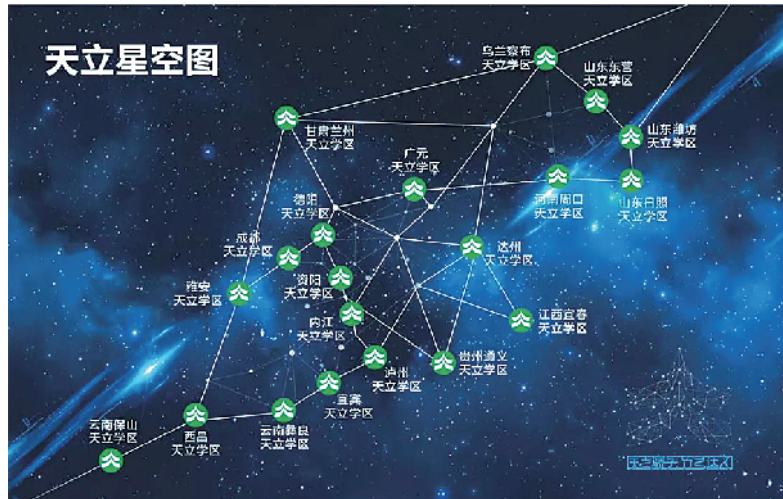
天立星空图

乌兰察布
天立学区

山东东营
天立学区

甘肃兰州
天立学区

山东潍坊
天立学区

广元
天立学区

河南周口
天立学区

山东日照
天立学区

德阳
天立学区

成都
天立学区

达州
天立学区

资阳
天立学区

雅安
天立学区

江西宜春
天立学区

内江
天立学区

贵州遵义
天立学区

泸州
天立学区

宜宾
天立学区

云南保山
天立学区

西昌
天立学区

云南彝良
天立学区

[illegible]